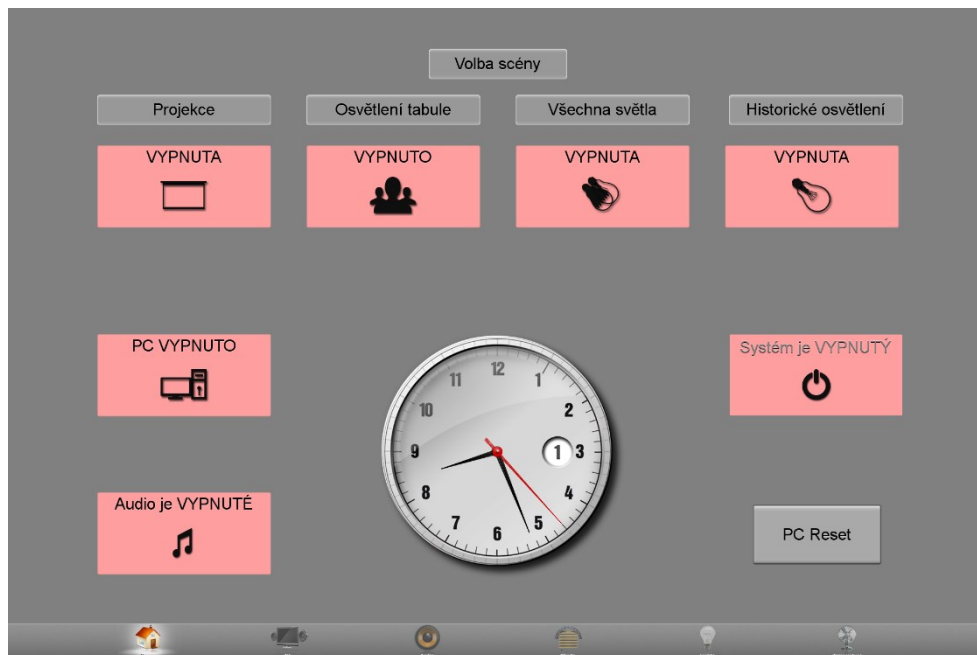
Volba scény

Projekce

Osvětlení tabule

Všechna světla

Historické osvětlení

VYPNUTA

VYPNUTO

VYPNUTA

VYPNUTA

PC VYPNUTO

Systém je VYPNUTÝ

12 1 2 3 4 5 6 7 8 9 10 11

1

Audio je VYPNUTÉ

PC Reset